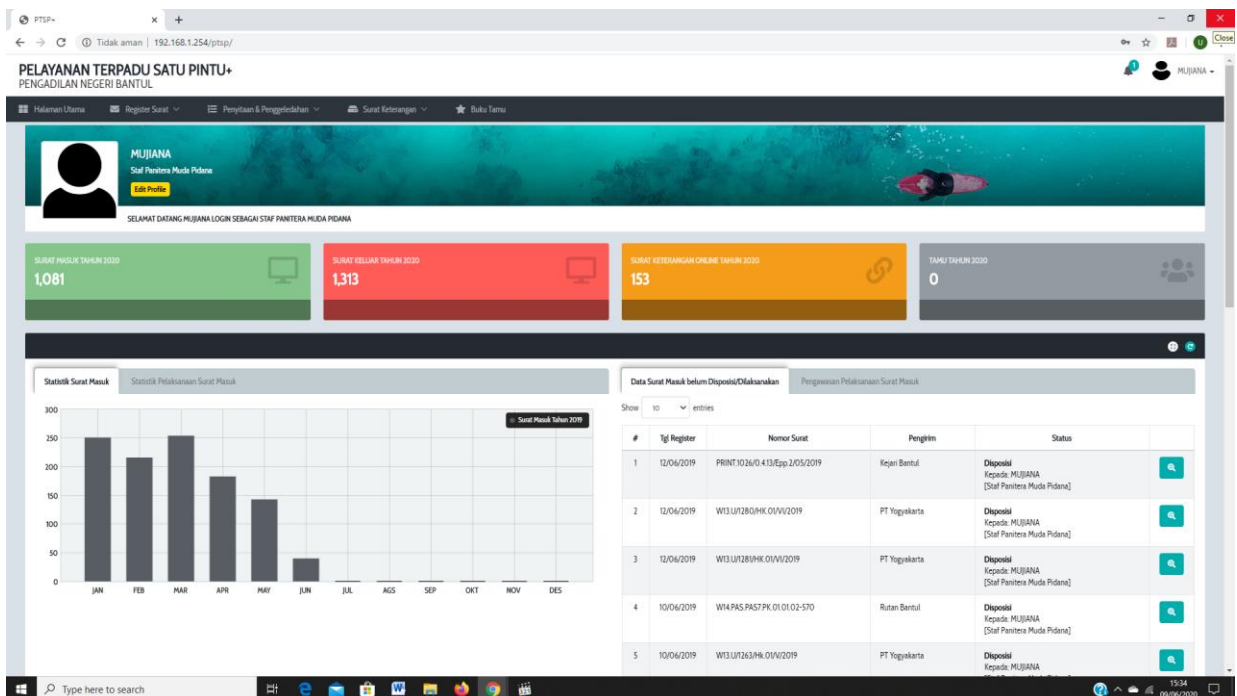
PTSP+ × +

Tidak aman | 192.168.1.254/ptsp/

Close

PELAYANAN TERPADU SATU PINTU+
PENGADILAN NEGERI BANTUL

MUJIANA

Halaman Utama  Register Surat  Penyitaan & Penggeledahan  Surat Keterangan  Buku Tamu

MUJIANA
Staf Panitera Muda Pidana
Edit Profile

SELAMAT DATANG MUJIANA LOGIN SEBAGAI STAF PANITERA MUDA PIDANA

SURAT MASUK TAHUN 2020
1,081

SURAT KELUAR TAHUN 2020
1,313

SURAT KETERANGAN ONLINE TAHUN 2020
153

TAMU TAHUN 2020
0

Statistik Surat Masuk  Statistik Pelaksanaan Surat Masuk

Surat Masuk Tahun 2019

300
250
200
150
100
50
0

JAN FEB MAR APR MAY JUN JUL AGS SEP OKT NOV DES

Data Surat Masuk belum Disposisi/Dilaksanakan  Pengawasan Pelaksanaan Surat Masuk

Show 10 entries

| # | Tgl Register | Nomor Surat | Pengirim | Status |
|---|---|---|---|---|
| 1 | 12/06/2019 | PRINT.1026/O.4.13/Epp.2/05/2019 | Kejari Bantul | Disposisi Kepada: MUJIANA [Staf Panitera Muda Pidana] |
| 2 | 12/06/2019 | W13.U/1280/HK.01/VI/2019 | PT Yogyakarta | Disposisi Kepada: MUJIANA [Staf Panitera Muda Pidana] |
| 3 | 12/06/2019 | W13.U/1281/HK.01/VI/2019 | PT Yogyakarta | Disposisi Kepada: MUJIANA [Staf Panitera Muda Pidana] |
| 4 | 10/06/2019 | W14.PAS.PAS7.PK.01.01.02-570 | Rutan Bantul | Disposisi Kepada: MUJIANA [Staf Panitera Muda Pidana] |
| 5 | 10/06/2019 | W13.U/1263/Hk.01/VI/2019 | PT Yogyakarta | Disposisi Kepada: MUJIANA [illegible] |

Type here to search

15:34
09/06/2020